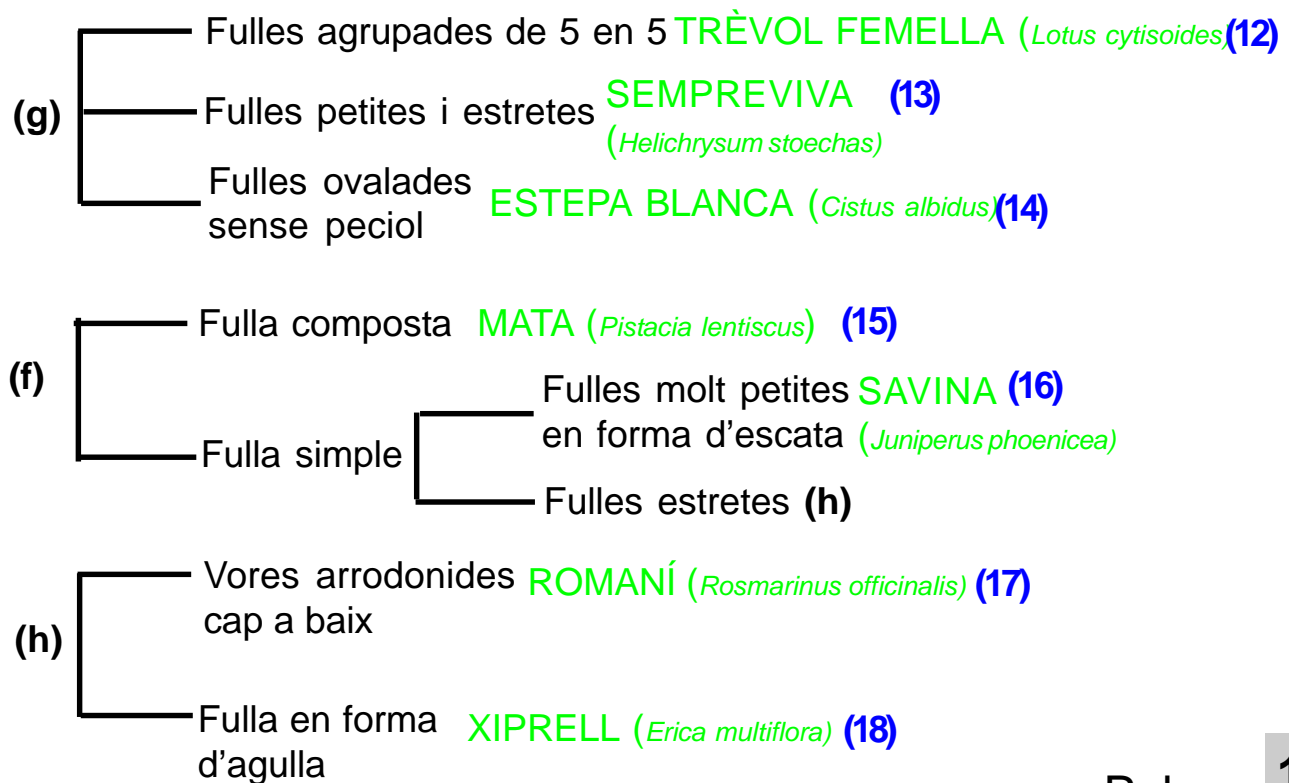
(g)

Fulles agrupades de 5 en 5 TRÈVOL FEMELLA (*Lotus cytisoides*) (12)

Fulles petites i estretes SEMPREVIVA (13) (*Helichrysum stoechas)*

Fulles ovalades sense peciol ESTEPA BLANCA (*Cistus albidus*) (14)

(f)

Fulla composta MATA (*Pistacia lentiscus*) (15)

Fulla simple

Fulles molt petites en forma d'escata SAVINA (16) (*Juniperus phoenicea)*

Fulles estretes (h)

(h)

Vores arrodonides cap a baix ROMANÍ (*Rosmarinus officinalis)* (17)

Fulla en forma d'agulla XIPRELL (*Erica multiflora)* (18)

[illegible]